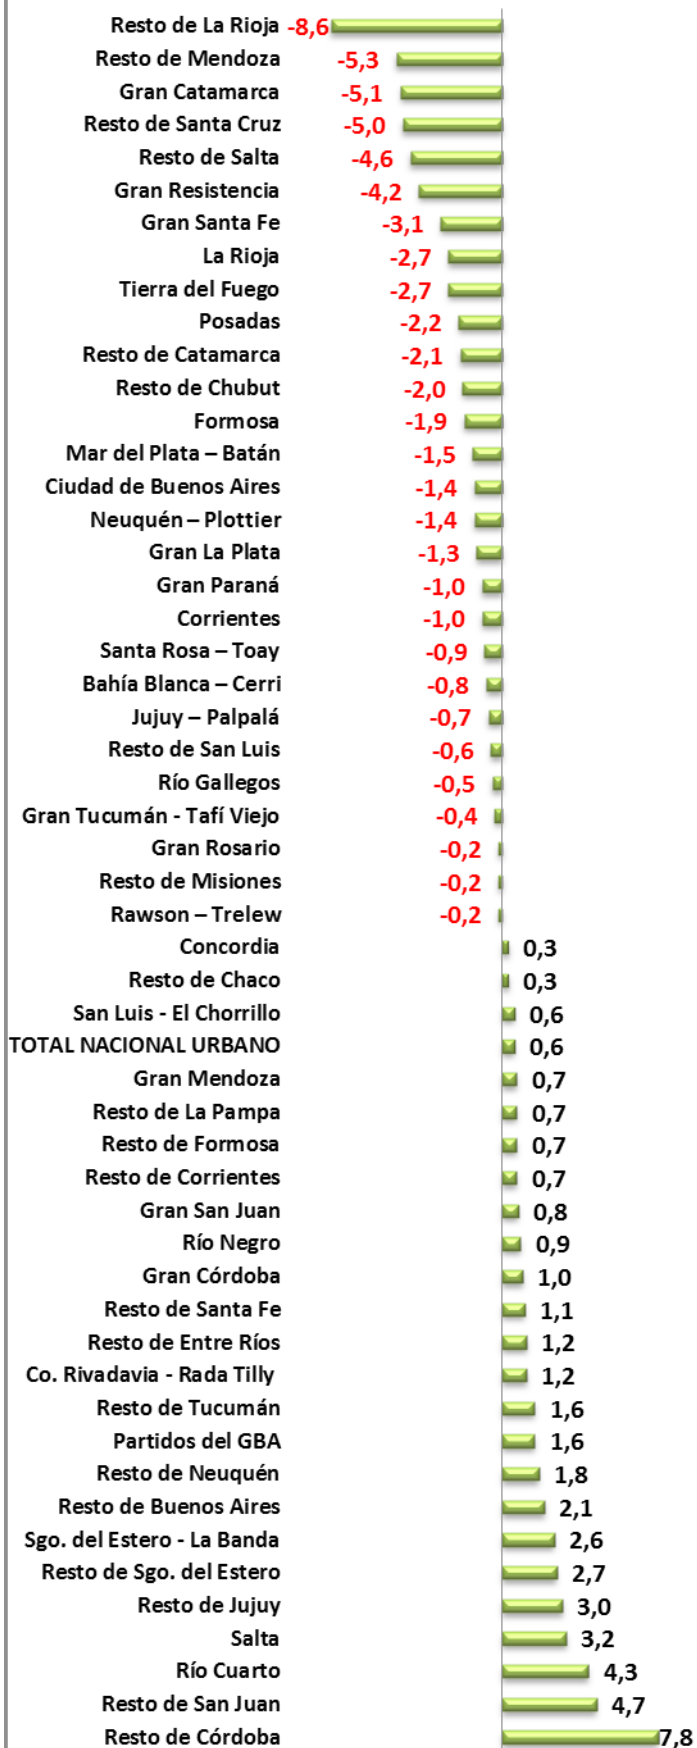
Resto de La Rioja -8,6
Resto de Mendoza -5,3
Gran Catamarca -5,1
Resto de Santa Cruz -5,0
Resto de Salta -4,6
Gran Resistencia -4,2
Gran Santa Fe -3,1
La Rioja -2,7
Tierra del Fuego -2,7
Posadas -2,2
Resto de Catamarca -2,1
Resto de Chubut -2,0
Formosa -1,9
Mar del Plata – Batán -1,5
Ciudad de Buenos Aires -1,4
Neuquén – Plottier -1,4
Gran La Plata -1,3
Gran Paraná -1,0
Corrientes -1,0
Santa Rosa – Toay -0,9
Bahía Blanca – Cerri -0,8
Jujuy – Palpalá -0,7
Resto de San Luis -0,6
Río Gallegos -0,5
Gran Tucumán - Tafí Viejo -0,4
Gran Rosario -0,2
Resto de Misiones -0,2
Rawson – Trelew -0,2
Concordia 0,3
Resto de Chaco 0,3
San Luis - El Chorrillo 0,6
TOTAL NACIONAL URBANO 0,6
Gran Mendoza 0,7
Resto de La Pampa 0,7
Resto de Formosa 0,7
Resto de Corrientes 0,7
Gran San Juan 0,8
Río Negro 0,9
Gran Córdoba 1,0
Resto de Santa Fe 1,1
Resto de Entre Ríos 1,2
Co. Rivadavia - Rada Tilly 1,2
Resto de Tucumán 1,6
Partidos del GBA 1,6
Resto de Neuquén 1,8
Resto de Buenos Aires 2,1
Sgo. del Estero - La Banda 2,6
Resto de Sgo. del Estero 2,7
Resto de Jujuy 3,0
Salta 3,2
Río Cuarto 4,3
Resto de San Juan 4,7
Resto de Córdoba 7,8